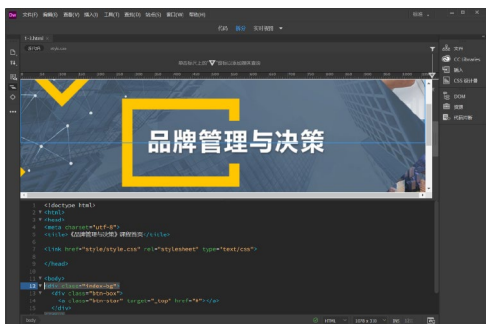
Dw 文件(F) 编辑(E) 查看(V) 插入(I) 工具(T) 查找(D) 站点(S) 窗口(W) 帮助(H)

代码 拆分 实时视图

1-1.html ×

文件
CC Libraries
插入
CSS 设计器
DOM
资源
代码片断

品牌管理与决策

1 <!doctype html>
2 <html>
3 <head>
4 <meta charset="utf-8">
5 <title>《品牌管理与决策》课程首页</title>
6
7 <link href="style/style.css" rel="stylesheet" type="text/css">
8
9 </head>
10
11 <body>
12 <div class="index-bg">
13 <div class="btn-box">
14 <a class="btn-star" target="_top" href="#"></a>
15 </div>

body
HTML